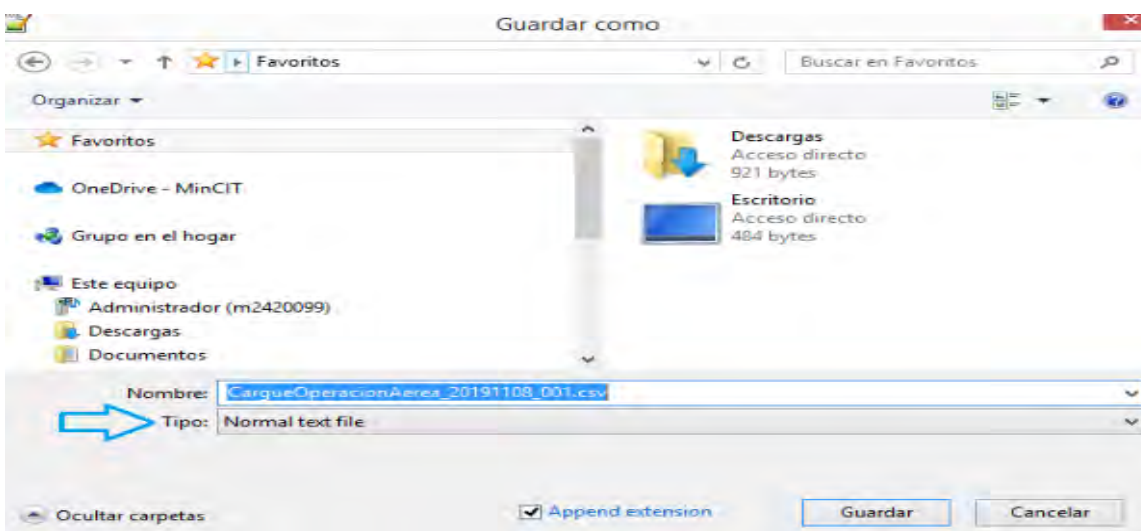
Guardar como

Favoritos

Buscar en Favoritos

Organizar

Favoritos

OneDrive - MinCIT

Grupo en el hogar

Este equipo

Administrador (m2420099)

Descargas

Documentos

Descargas
Acceso directo
921 bytes

Escritorio
Acceso directo
484 bytes

Nombre: CargueOperacionAerea_20191108_001.csv

Tipo: Normal text file

Ocultar carpetas

Append extension

Guardar

Cancelar